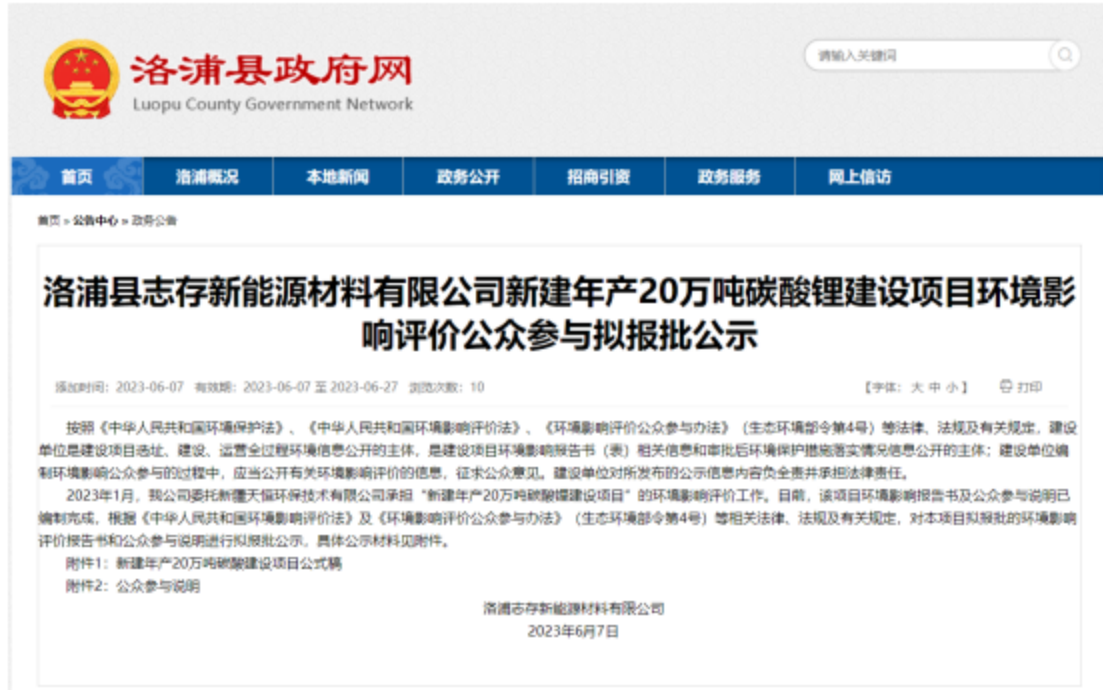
洛浦县政府网
Luopu County Government Network

请输入关键词

首页 洛浦概况 本地新闻 政务公开 招商引资 政务服务 网上信访

首页 » 公告中心 » 政务公告

洛浦县志存新能源材料有限公司新建年产20万吨碳酸锂建设项目环境影响评价公众参与拟报批公示

添加时间：2023-06-07 有效期：2023-06-07 至 2023-06-27 浏览次数：10 【字体：大 中 小】 打印

按照《中华人民共和国环境保护法》、《中华人民共和国环境影响评价法》、《环境影响评价公众参与办法》（生态环境部令第4号）等法律、法规及有关规定，建设单位是建设项目选址、建设、运营全过程环境信息公开的主体，是建设项目环境影响报告书（表）相关信息和审批后环境保护措施落实情况信息公开的主体；建设单位编制环境影响公众参与的过程中，应当公开有关环境影响评价的信息，征求公众意见。建设单位对所发布的公示信息内容负全责并承担法律责任。

2023年1月，我公司委托新疆天恒环保技术有限公司承担"新建年产20万吨碳酸锂建设项目"的环境影响评价工作。目前，该项目环境影响报告书及公众参与说明已编制完成，根据《中华人民共和国环境影响评价法》及《环境影响评价公众参与办法》（生态环境部令第4号）等相关法律、法规及有关规定，对本项目拟报批的环境影响评价报告书和公众参与说明进行拟报批公示，具体公示材料见附件。

附件1：新建年产20万吨碳酸锂建设项目公式稿

附件2：公众参与说明

洛浦志存新能源材料有限公司
2023年6月7日